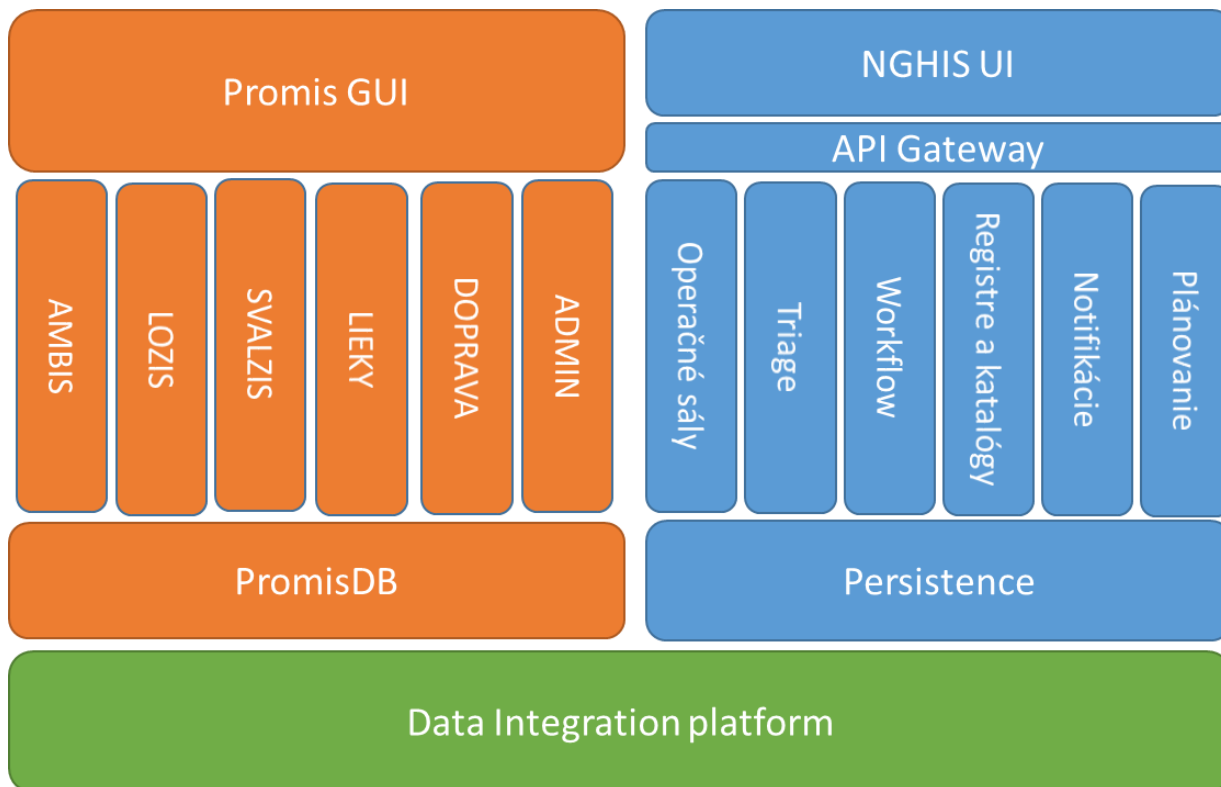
Promis GUI

AMBIS

LOZIS

SVALZIS

LIEKY

DOPRAVA

ADMIN

PromisDB

NGHIS UI

API Gateway

Operačné sály

Triage

Workflow

Registre a katalógy

Notifikácie

Plánovanie

Persistence

Data Integration platform